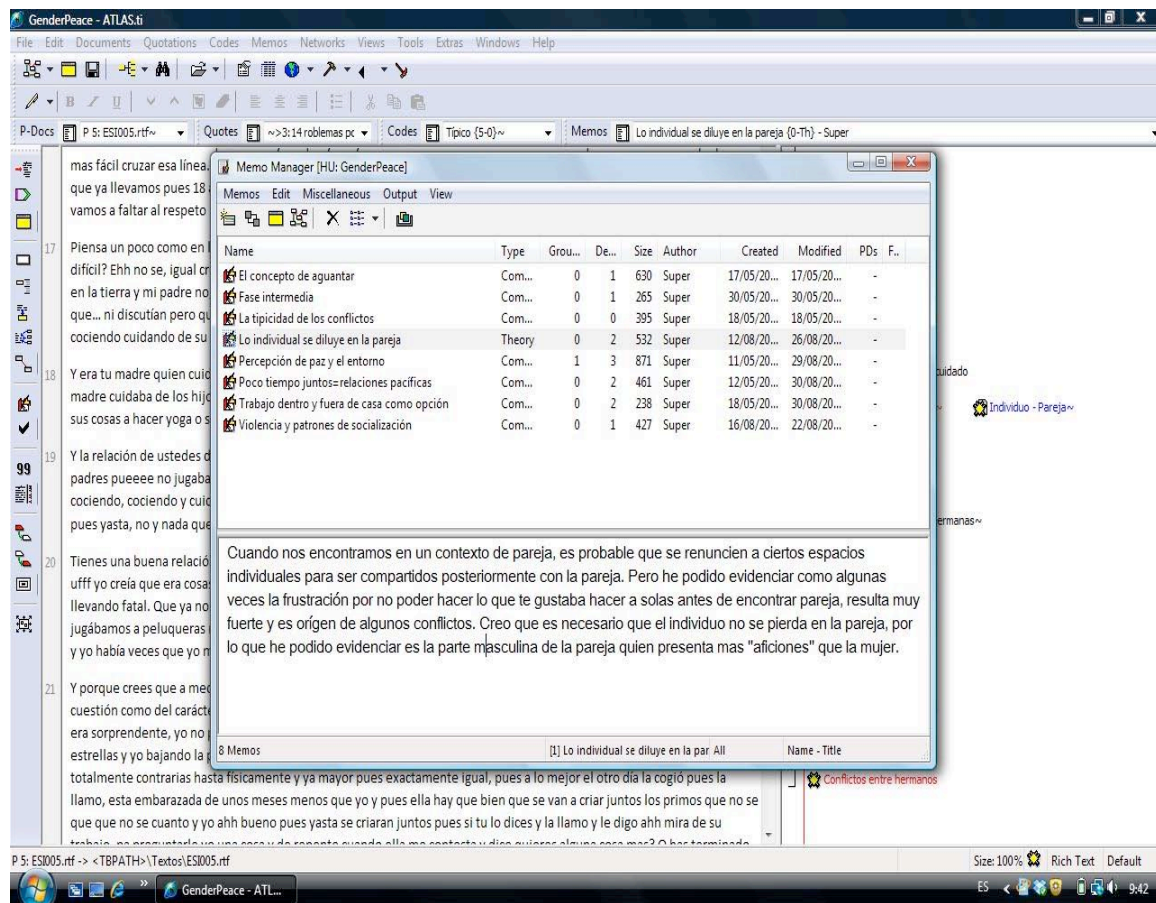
GenderPeace - ATLAS.ti

File Edit Documents Quotations Codes Memos Networks Views Tools Extras Windows Help

P-Docs P 5: ESI005.rtf~ Quotes ~>3:14 roblemas pc Codes Típico {5-0}~ Memos Lo individual se diluye en la pareja {0-Th} - Super

mas fácil cruzar esa línea. que ya llevamos pues 18 vamos a faltar al respeto

17 Piensa un poco como en difícil? Ehh no se, igual cr en la tierra y mi padre no que... ni discutían pero qu cociendo cuidando de su

18 Y era tu madre quien cuid madre cuidaba de los hij sus cosas a hacer yoga o s

19 Y la relación de ustedes d padres pueeee no jugaba cociendo, cociendo y cuid pues yasta, no y nada que

20 Tienes una buena relació ufff yo creía que era cosa llevando fatal. Que ya no jugábamos a peluqueras y yo había veces que yo n

21 Y porque crees que a me cuestión como del caráct era sorprendente, yo no estrellas y yo bajando la totalmente contrarias hasta físicamente y ya mayor pues exactamente igual, pues a lo mejor el otro día la cogió pues la llamo, esta embarazada de unos meses menos que yo y pues ella hay que bien que se van a criar juntos los primos que no se que que no se cuanto y yo ahh bueno pues yasta se criaran juntos pues si tu lo dices y la llamo y le digo ahh mira de su

Memo Manager [HU: GenderPeace]

Memos Edit Miscellaneous Output View

| Name | Type | Grou... | De... | Size | Author | Created | Modified | PDs | F.. |
|---|---|---|---|---|---|---|---|---|---|
| El concepto de aguantar | Com... | 0 | 1 | 630 | Super | 17/05/20... | 17/05/20... | - | |
| Fase intermedia | Com... | 0 | 1 | 265 | Super | 30/05/20... | 30/05/20... | - | |
| La tipicidad de los conflictos | Com... | 0 | 0 | 395 | Super | 18/05/20... | 18/05/20... | - | |
| Lo individual se diluye en la pareja | Theory | 0 | 2 | 532 | Super | 12/08/20... | 26/08/20... | - | |
| Percepción de paz y el entorno | Com... | 1 | 3 | 871 | Super | 11/05/20... | 29/08/20... | - | |
| Poco tiempo juntos=relaciones pacíficas | Com... | 0 | 2 | 461 | Super | 12/05/20... | 30/08/20... | - | |
| Trabajo dentro y fuera de casa como opción | Com... | 0 | 2 | 238 | Super | 18/05/20... | 30/08/20... | - | |
| Violencia y patrones de socialización | Com... | 0 | 1 | 427 | Super | 16/08/20... | 22/08/20... | - | |

Cuando nos encontramos en un contexto de pareja, es probable que se renuncien a ciertos espacios individuales para ser compartidos posteriormente con la pareja. Pero he podido evidenciar como algunas veces la frustración por no poder hacer lo que te gustaba hacer a solas antes de encontrar pareja, resulta muy fuerte y es orígen de algunos conflictos. Creo que es necesario que el individuo no se pierda en la pareja, por lo que he podido evidenciar es la parte masculina de la pareja quien presenta mas "aficiones" que la mujer.

8 Memos [1] Lo individual se diluye en la par All Name - Title

uidado
Individuo - Pareja~
ermanas~
Conflictos entre hermanos

P 5: ESI005.rtf -> <TBPATH>\Textos\ESI005.rtf
Size: 100% Rich Text Default

GenderPeace - ATL...
ES 9:42